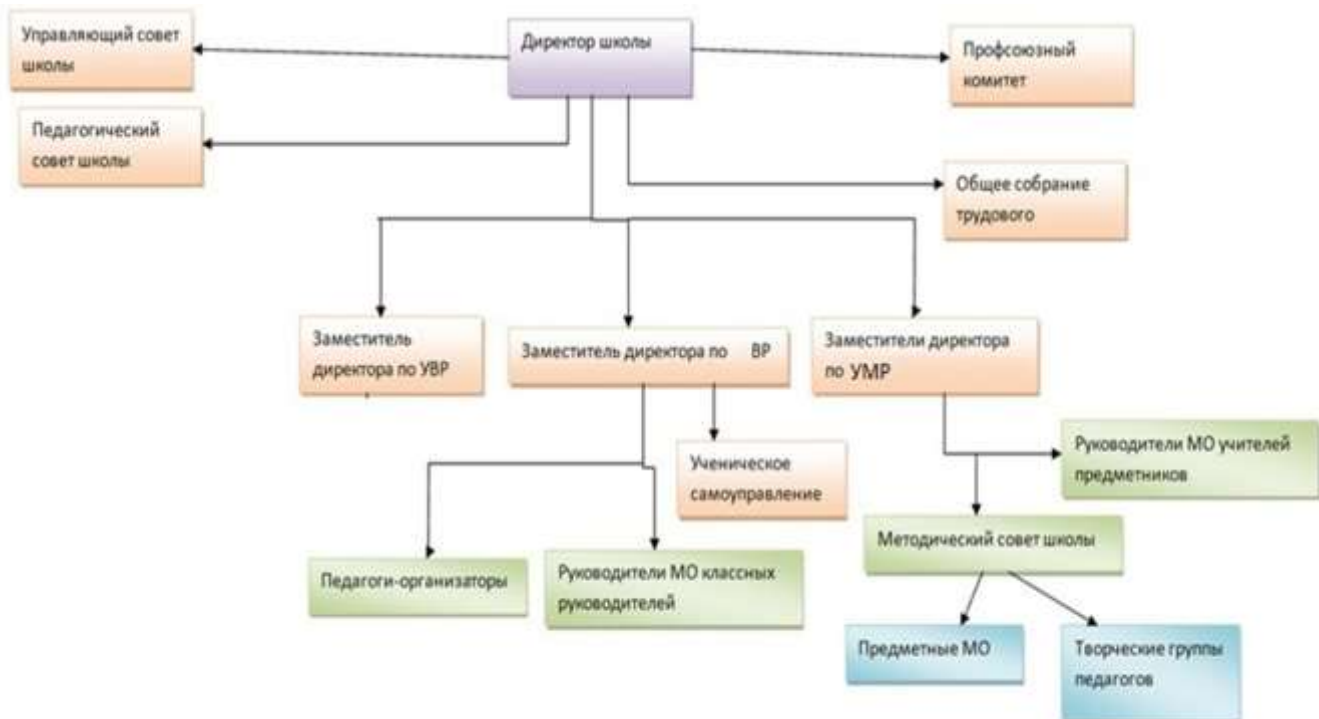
Управляющий совет школы

Директор школы

Профсоюзный комитет

Педагогический совет школы

Общее собрание трудового

Заместитель директора по УВР

Заместитель директора по ВР

Заместители директора по УМР

Ученическое самоуправление

Руководители МО учителей предметников

Педагоги-организаторы

Руководители МО классных руководителей

Методический совет школы

Предметные МО

Творческие группы педагогов